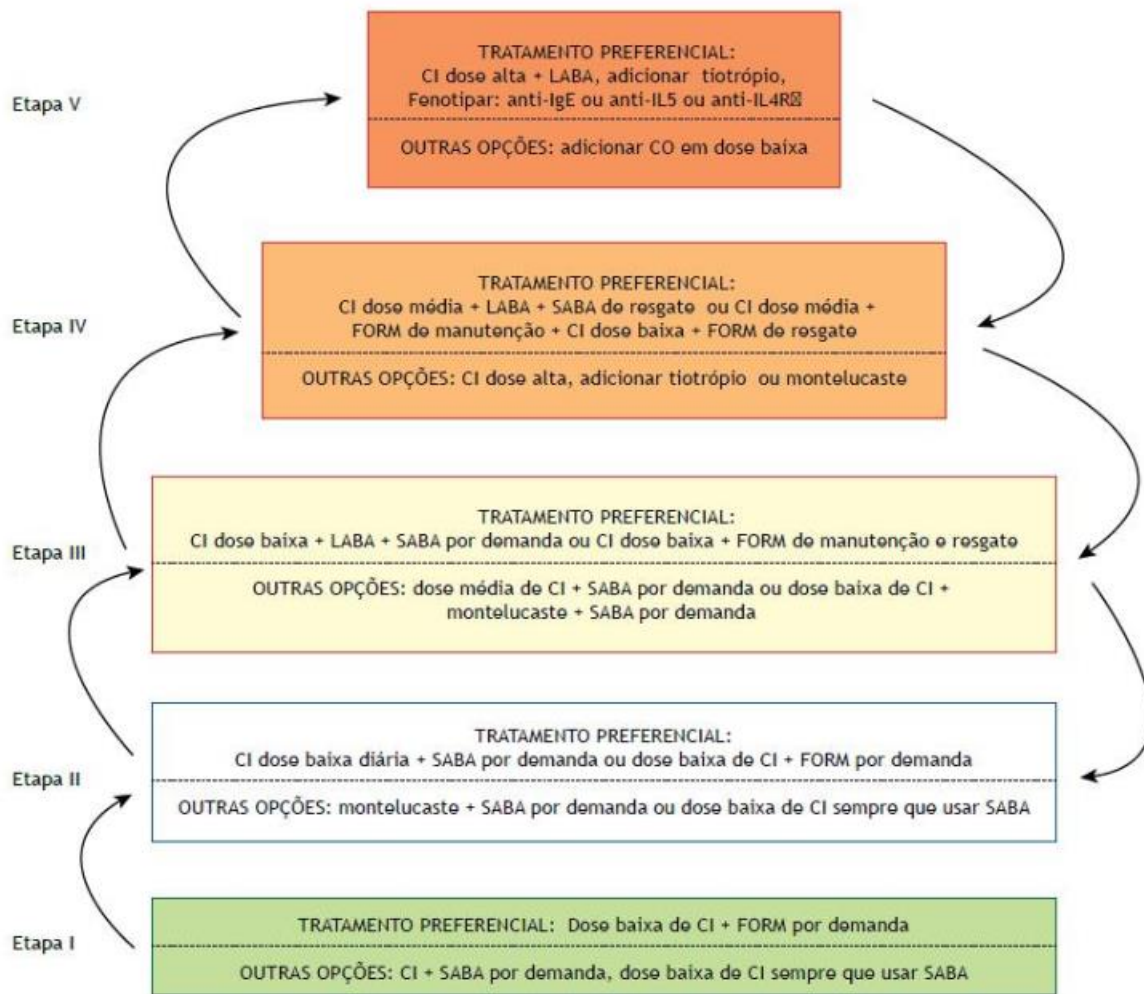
Etapa V

TRATAMENTO PREFERENCIAL:
CI dose alta + LABA, adicionar tiotrópio, Fenotipar: anti-IgE ou anti-IL5 ou anti-IL4R▯

OUTRAS OPÇÕES: adicionar CO em dose baixa

Etapa IV

TRATAMENTO PREFERENCIAL:
CI dose média + LABA + SABA de resgate ou CI dose média + FORM de manutenção + CI dose baixa + FORM de resgate

OUTRAS OPÇÕES: CI dose alta, adicionar tiotrópio ou montelucaste

Etapa III

TRATAMENTO PREFERENCIAL:
CI dose baixa + LABA + SABA por demanda ou CI dose baixa + FORM de manutenção e resgate

OUTRAS OPÇÕES: dose média de CI + SABA por demanda ou dose baixa de CI + montelucaste + SABA por demanda

Etapa II

TRATAMENTO PREFERENCIAL:
CI dose baixa diária + SABA por demanda ou dose baixa de CI + FORM por demanda

OUTRAS OPÇÕES: montelucaste + SABA por demanda ou dose baixa de CI sempre que usar SABA

Etapa I

TRATAMENTO PREFERENCIAL: Dose baixa de CI + FORM por demanda

OUTRAS OPÇÕES: CI + SABA por demanda, dose baixa de CI sempre que usar SABA